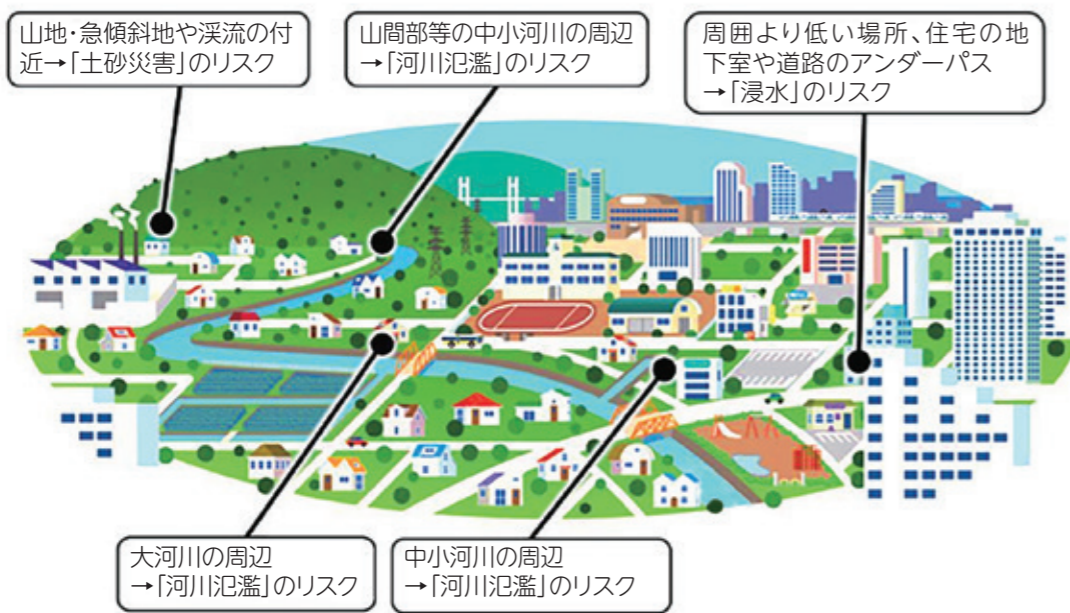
山地・急傾斜地や渓流の付近→「土砂災害」のリスク

山間部等の中小河川の周辺→「河川氾濫」のリスク

周囲より低い場所、住宅の地下室や道路のアンダーパス→「浸水」のリスク

大河川の周辺→「河川氾濫」のリスク

中小河川の周辺→「河川氾濫」のリスク